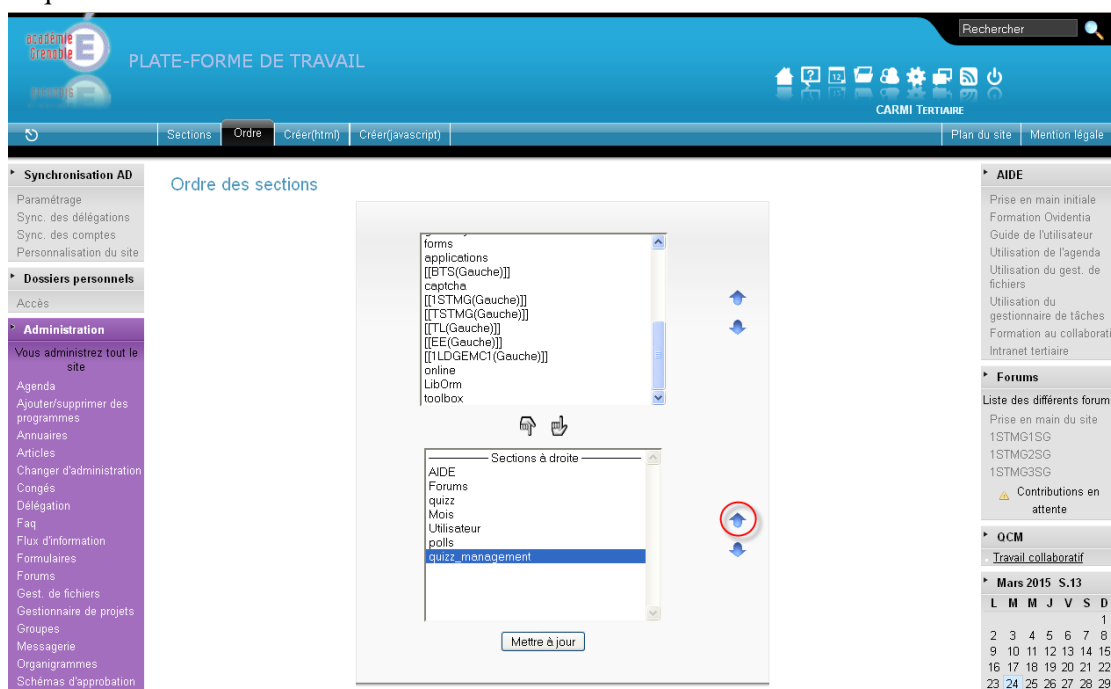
académie Grenoble

PLATE-FORME DE TRAVAIL

Rechercher

CARMI TERTIAIRE

Sections | Ordre | Créer(html) | Créer(javascript)

Plan du site | Mention légale

Synchronisation AD
Paramétrage
Sync. des délégations
Sync. des comptes
Personnalisation du site

Dossiers personnels
Accès

Administration
Vous administrez tout le site
Agenda
Ajouter/supprimer des programmes
Annuaires
Articles
Changer d'administration
Congés
Délégation
Faq
Flux d'information
Formulaires
Forums
Gest. de fichiers
Gestionnaire de projets
Groupes
Messagerie
Organigrammes
Schémas d'approbation

Ordre des sections

forms
applications
[[BTS(Gauche)]]
captcha
[[1STMG(Gauche)]]
[[TSTMG(Gauche)]]
[[TL(Gauche)]]
[[EE(Gauche)]]
[[1LDGEMC1(Gauche)]]
online
LibOrm
toolbox

Sections à droite
AIDE
Forums
quizz
Mois
Utilisateur
polls
quizz_management

Mettre à jour

AIDE
Prise en main initiale
Formation Ovidentia
Guide de l'utilisateur
Utilisation de l'agenda
Utilisation du gest. de fichiers
Utilisation du gestionnaire de tâches
Formation au collaborati
Intranet tertiaire

Forums
Liste des différents forum
Prise en main du site
1STMG1SG
1STMG2SG
1STMG3SG
Contributions en attente

QCM
Travail collaboratif

Mars 2015 S.13
| L | M | M | J | V | S | D |
|---|---|---|---|---|---|---|
| | | | | | | 1 |
| 2 | 3 | 4 | 5 | 6 | 7 | 8 |
| 9 | 10 | 11 | 12 | 13 | 14 | 15 |
| 16 | 17 | 18 | 19 | 20 | 21 | 22 |
| 23 | 24 | 25 | 26 | 27 | 28 | 29 |